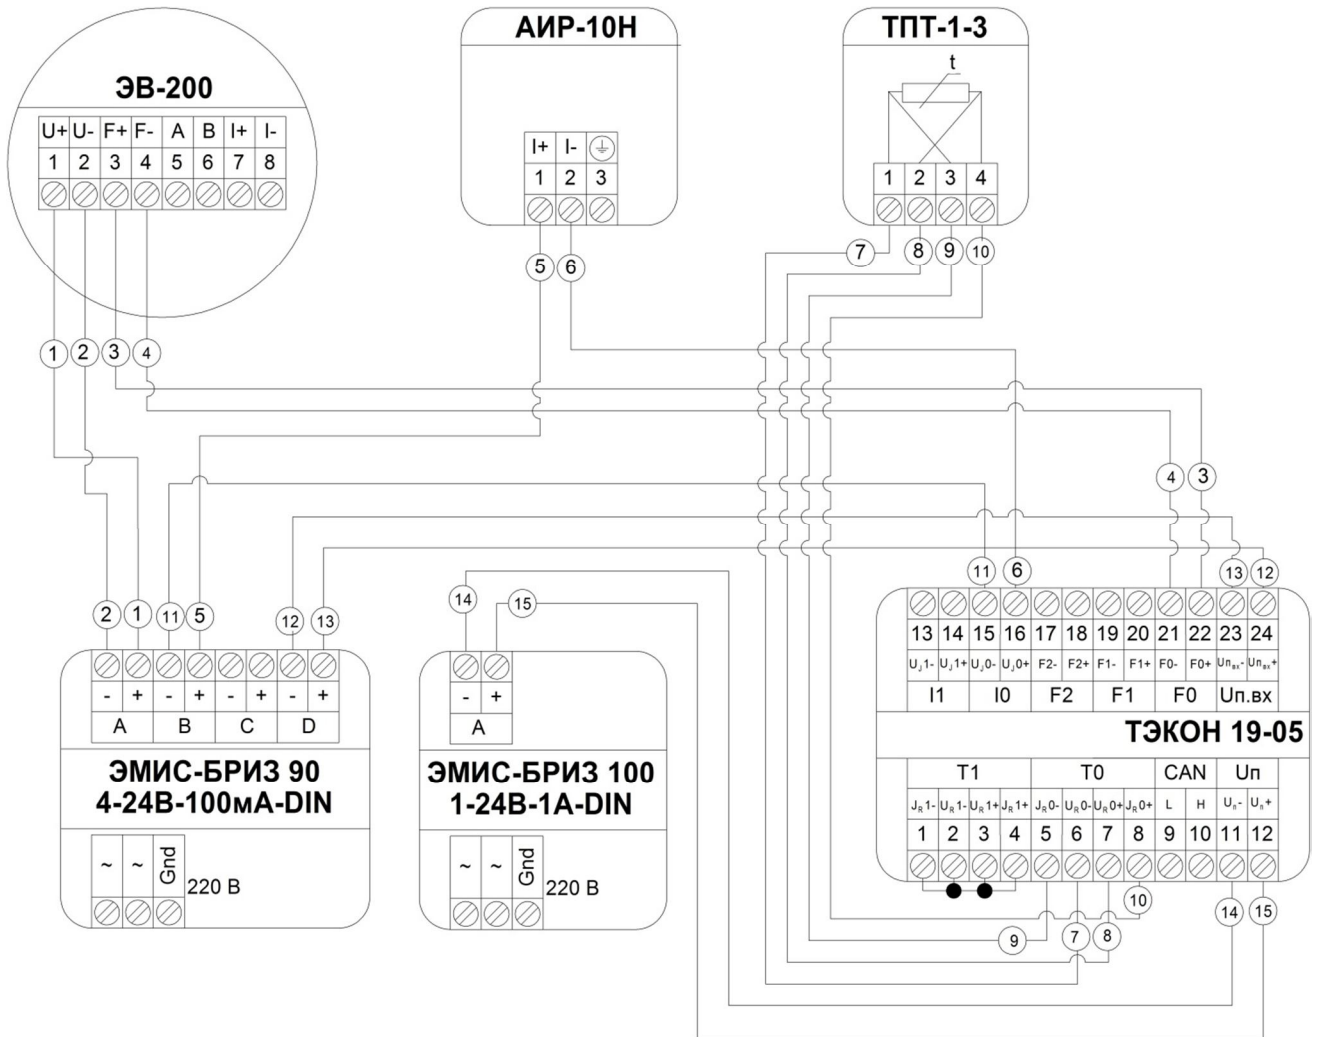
ЭВ-200

| U+ | U- | F+ | F- | A | B | I+ | I- |
|---|---|---|---|---|---|---|---|
| 1 | 2 | 3 | 4 | 5 | 6 | 7 | 8 |

АИР-10Н

| I+ | I- | |
|---|---|---|
| 1 | 2 | 3 |

ТПТ-1-3

t

| 1 | 2 | 3 | 4 |
|---|---|---|---|

7 8 9 10

5 6

1 2 3 4

4 3

11 6

13 12

14 15

2 1 11 5 12 13

| - | + | - | + | - | + | - | + |
|---|---|---|---|---|---|---|---|
| A | | B | | C | | D | |

ЭМИС-БРИЗ 90
4-24В-100мА-DIN

~ ~ Gnd 220 В

| - | + |
|---|---|
| A | |

ЭМИС-БРИЗ 100
1-24В-1А-DIN

~ ~ Gnd 220 В

| 13 | 14 | 15 | 16 | 17 | 18 | 19 | 20 | 21 | 22 | 23 | 24 |
|---|---|---|---|---|---|---|---|---|---|---|---|
| $U_J1-$ | $U_J1+$ | $U_J0-$ | $U_J0+$ | F2- | F2+ | F1- | F1+ | F0- | F0+ | $Uп_{вх}-$ | $Uп_{вх}+$ |
| I1 | | I0 | | F2 | | F1 | | F0 | | Uп.вх | |

ТЭКОН 19-05

| T1 | | | | T0 | | | | CAN | | Uп | |
|---|---|---|---|---|---|---|---|---|---|---|---|
| $J_R1-$ | $U_R1-$ | $U_R1+$ | $J_R1+$ | $J_R0-$ | $U_R0-$ | $U_R0+$ | $J_R0+$ | L | H | $U_п-$ | $U_п+$ |
| 1 | 2 | 3 | 4 | 5 | 6 | 7 | 8 | 9 | 10 | 11 | 12 |

10

9 7 8

14 15